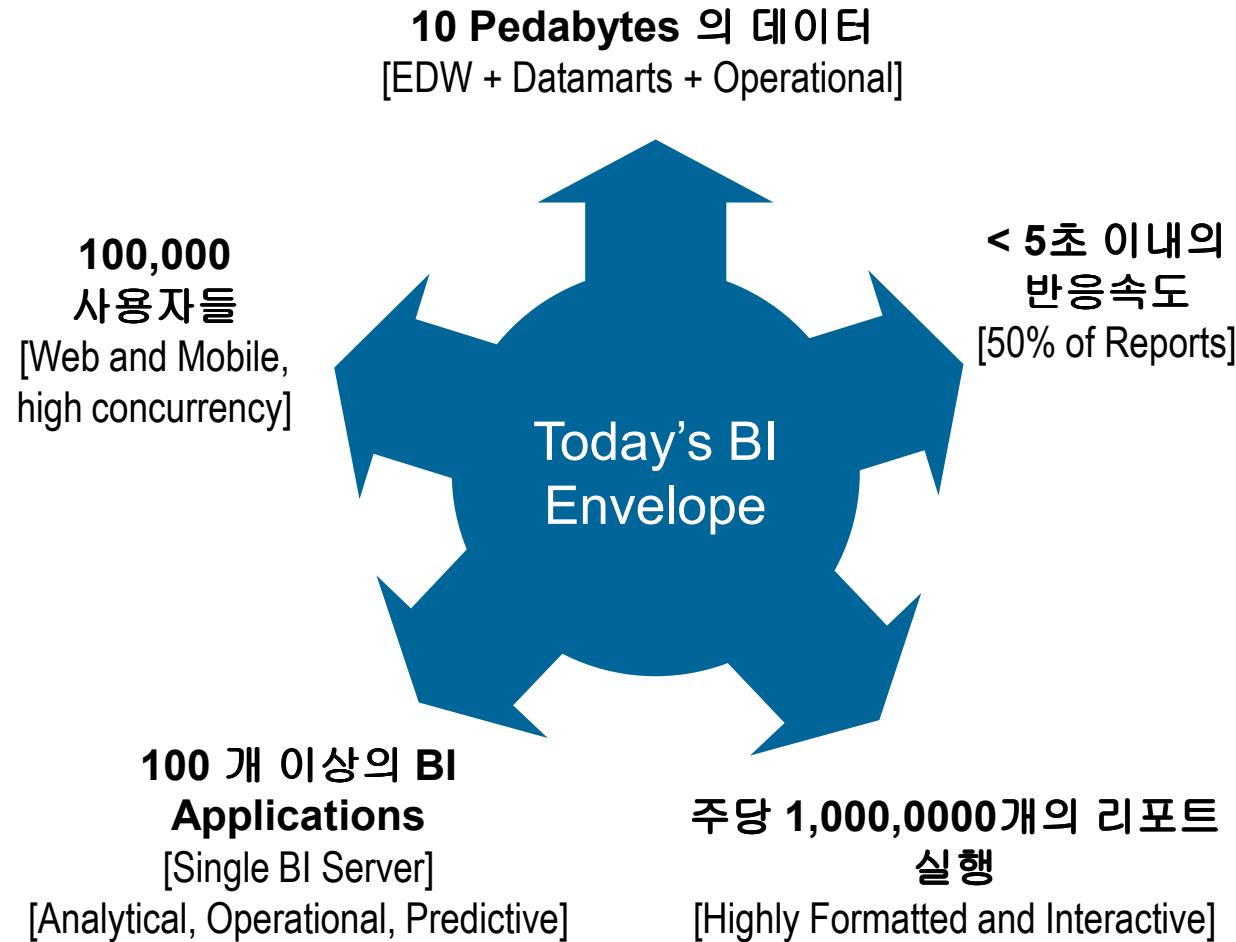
**10 Pedabytes 의 데이터**
[EDW + Datamarts + Operational]

**100,000 사용자들**
[Web and Mobile, high concurrency]

**< 5초 이내의 반응속도**
[50% of Reports]

Today's BI Envelope

**100 개 이상의 BI Applications**
[Single BI Server]
[Analytical, Operational, Predictive]

**주당 1,000,0000개의 리포트 실행**
[Highly Formatted and Interactive]